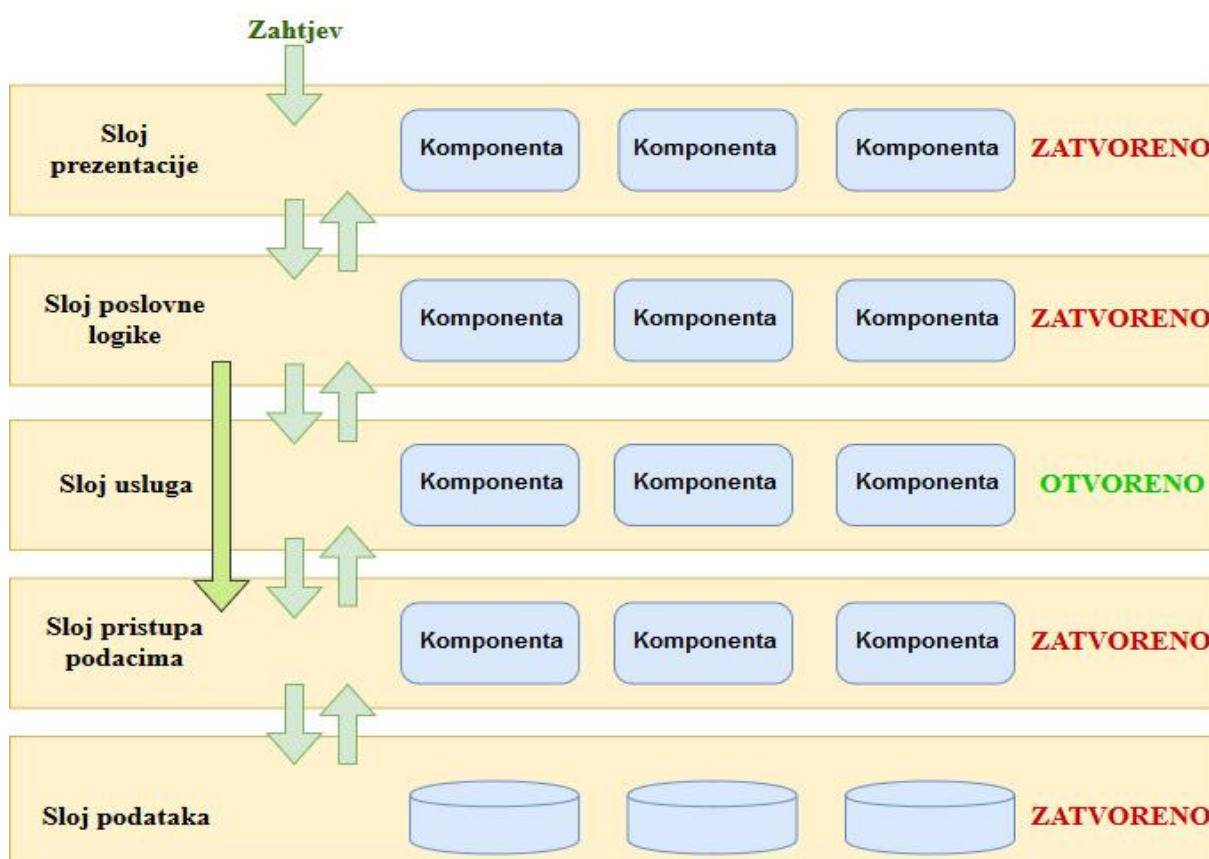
Zahtjev

Sloj prezentacije

Komponenta

Komponenta

Komponenta

ZATVORENO

Sloj poslovne logike

Komponenta

Komponenta

Komponenta

ZATVORENO

Sloj usluga

Komponenta

Komponenta

Komponenta

OTVORENO

Sloj pristupa podacima

Komponenta

Komponenta

Komponenta

ZATVORENO

Sloj podataka

ZATVORENO